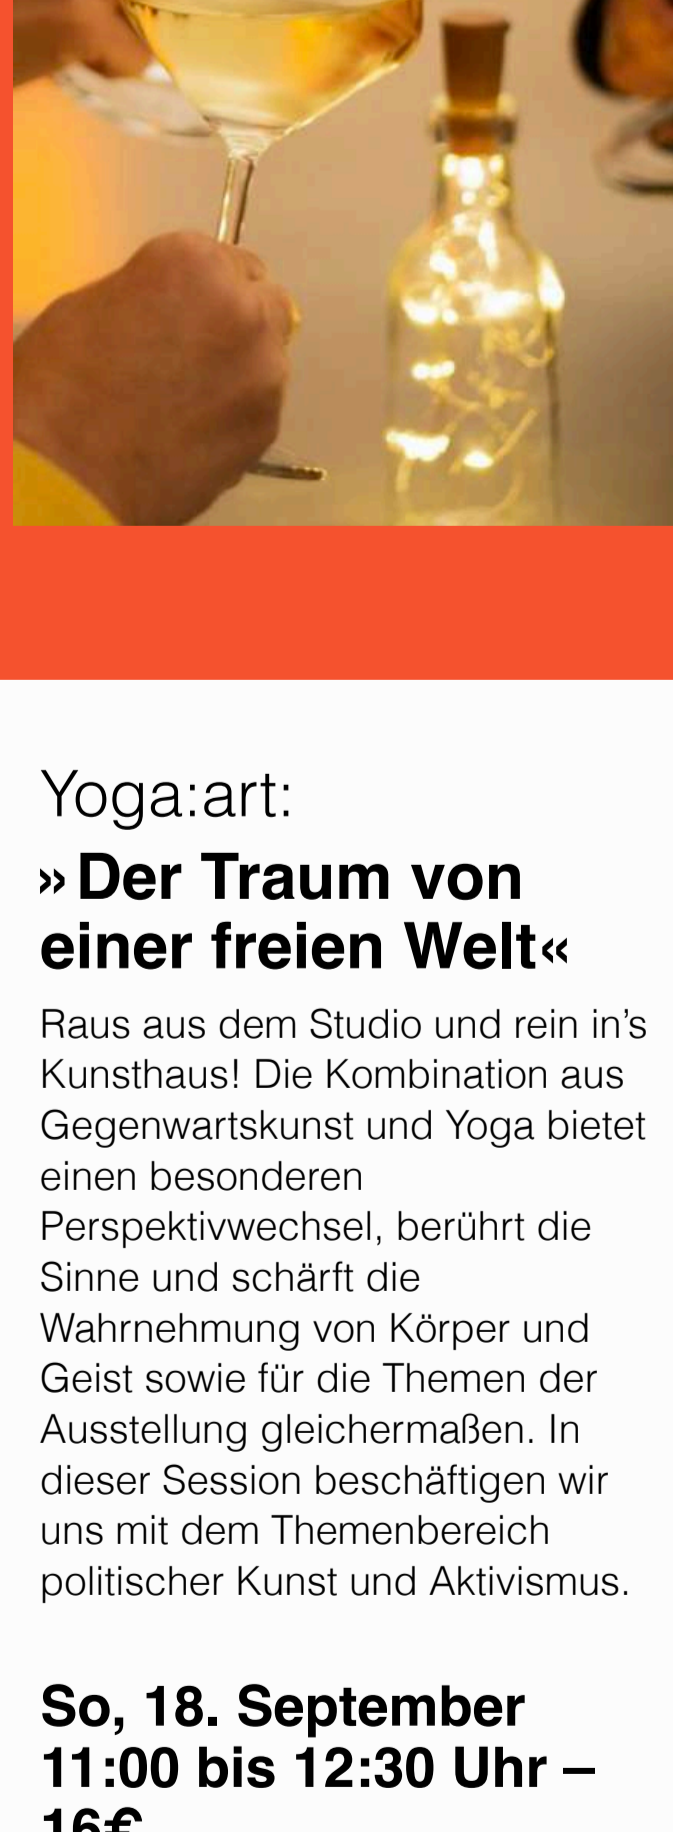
Yoga:art:
»Der Traum von einer freien Welt«

Raus aus dem Studio und rein in's Kunsthaus! Die Kombination aus Gegenwartskunst und Yoga bietet einen besonderen Perspektivwechsel, berührt die Sinne und schärft die Wahrnehmung von Körper und Geist sowie für die Themen der Ausstellung gleichermaßen. In dieser Session beschäftigen wir uns mit dem Themenbereich politischer Kunst und Aktivismus.

So, 18. September
11:00 bis 12:30 Uhr –
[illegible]